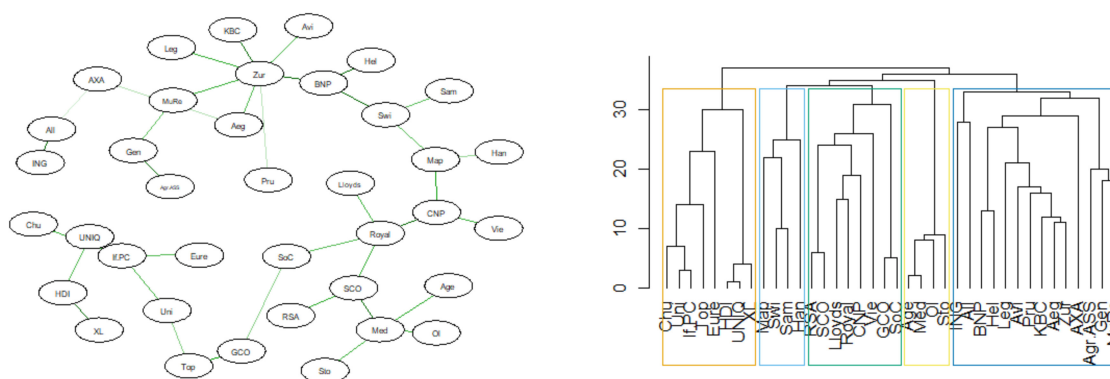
KBC
Avi
Leg
Zur
Hel
AXA
BNP
MuRe
Sam
Swi
All
Aeg
Gen
ING
Map
Han
Agr.ASS
Pru
Lloyds
CNP
Chu
Vie
UNIQ
Royal
If.PC
Eure
SoC
HDI
SCO
Age
Uni
RSA
XL
Med
Ol
Top
GCO
Sto

0
10
20
30

Chu
Uni
If.PC
Top
Eure
HDI
UNIQ
XL
Map
Swi
Sam
Han
RSA
SCO
Lloyds
Royal
CNP
Vie
GCO
SoC
Age
Med
Ol
Sto
ING
All
BNP
Hel
Leg
Avi
Pru
KBC
Aeg
Zur
AXA
Agr.ASS
Gen